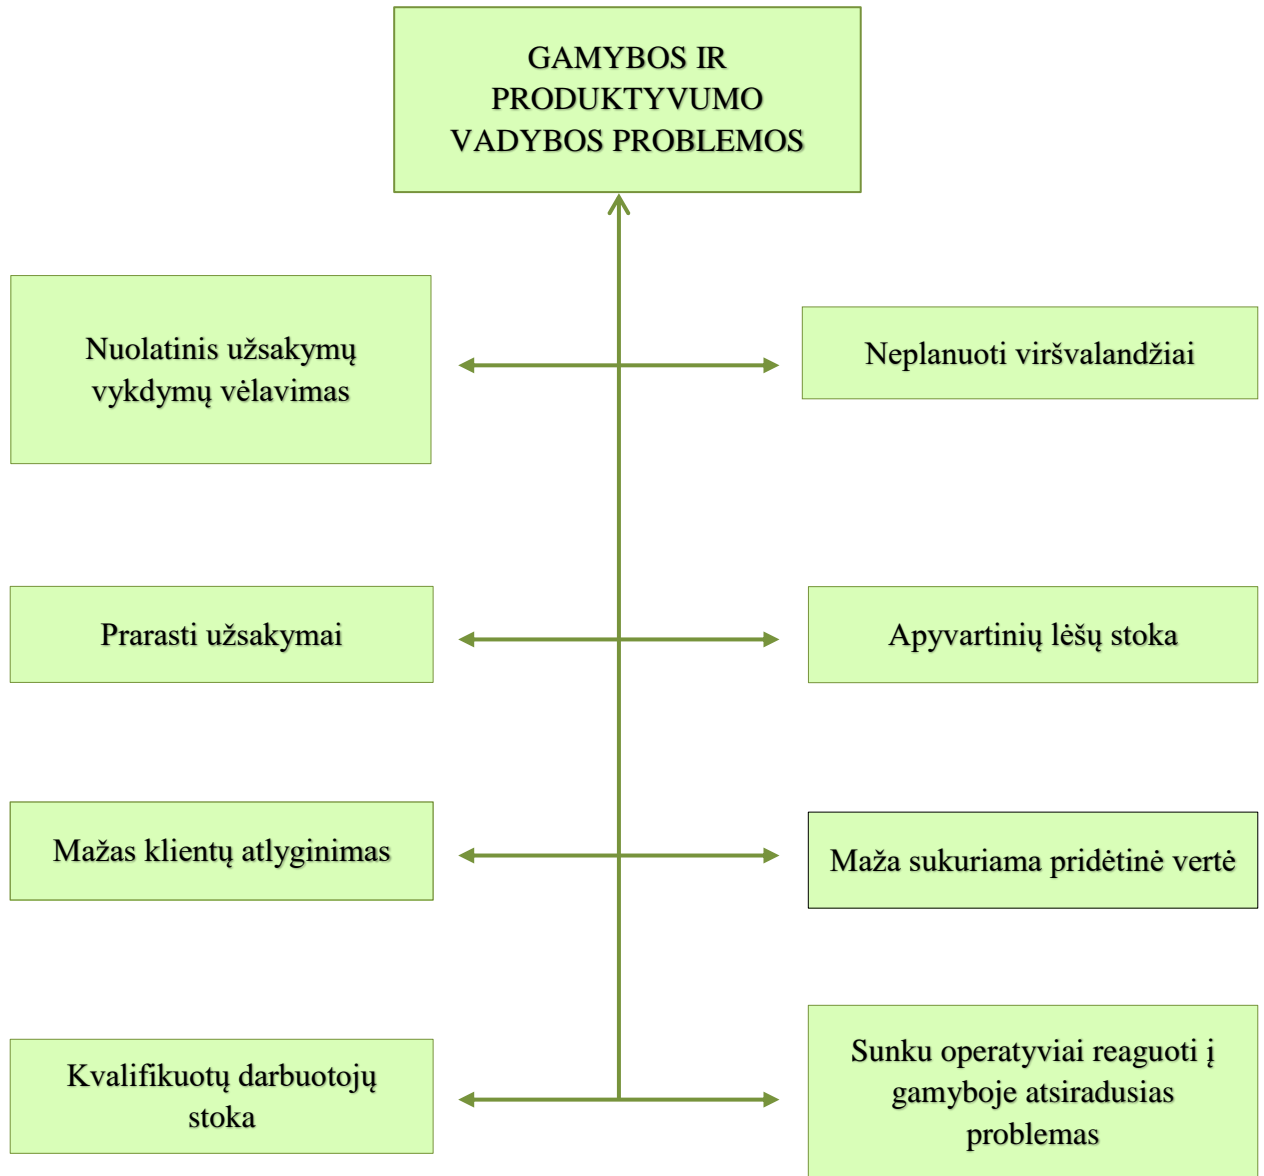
GAMYBOS IR PRODUKTYVUMO VADYBOS PROBLEMOS

Nuolatinis užsakymų vykdymų vėlavimas

Neplanuoti viršvalandžiai

Prarasti užsakymai

Apyvartinių lėšų stoka

Mažas klientų atlyginimas

Maža sukuriama pridėtinė vertė

Kvalifikuotų darbuotojų stoka

Sunku operatyviai reaguoti į gamyboje atsiradusias problemas